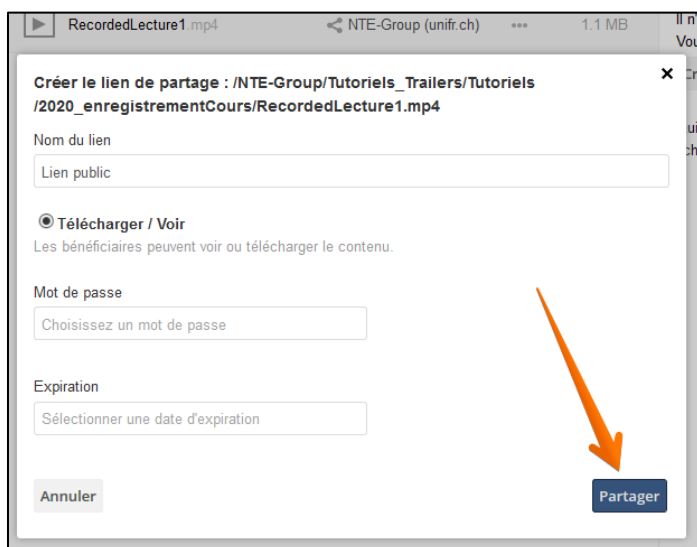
RecordedLecture1.mp4 NTE-Group (unifr.ch) ••• 1.1 MB Il n' Vou

Créer le lien de partage : /NTE-Group/Tutoriels_Trailers/Tutoriels /2020_enregistrementCours/RecordedLecture1.mp4

×

Nom du lien

Lien public

Télécharger / Voir

Les bénéficiaires peuvent voir ou télécharger le contenu.

Mot de passe

Choisissez un mot de passe

Expiration

Sélectionner une date d'expiration

Annuler

Partager